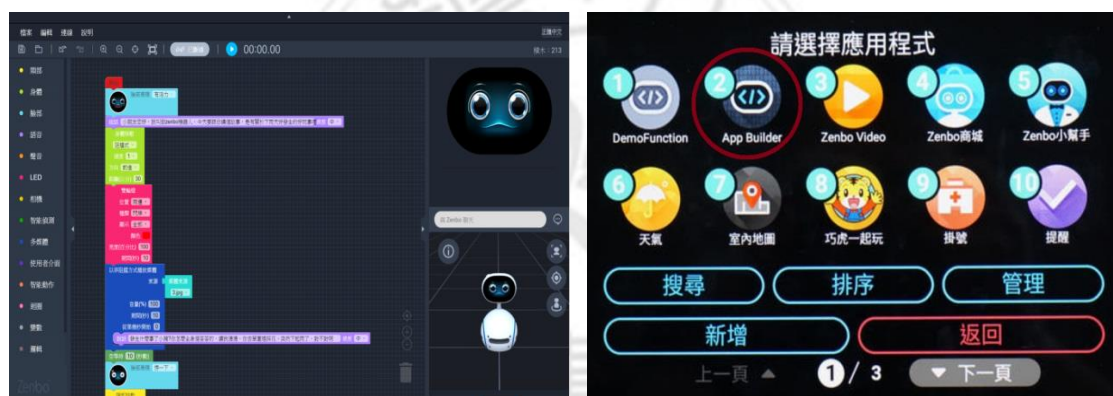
檔案 編輯 連線 說明

00:00.00

頭部
身體
臉部
語音
聲音
LED
相機
智能巡邏
多媒體
使用者介面
智能動作
迴圈
變數
邏輯

Zenbo

請選擇應用程式

1 DemoFunction
2 App Builder
3 Zenbo Video
4 Zenbo商城
5 Zenbo小幫手
6 天氣
7 室內地圖
8 巧虎一起玩
9 掛號
10 提醒

搜尋
排序
管理
新增
返回

上一頁 1 / 3 下一頁